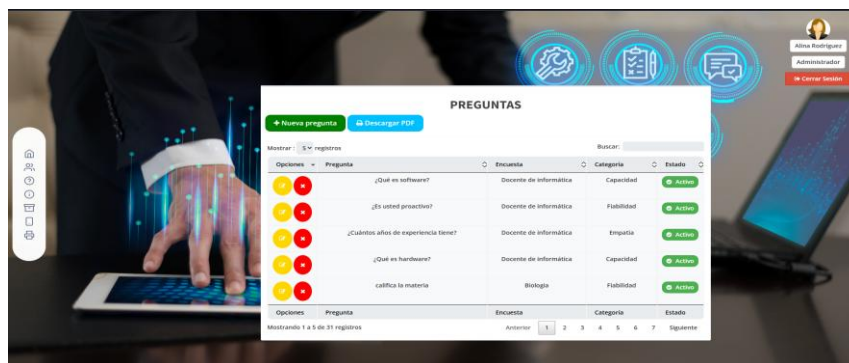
Alina Rodriguez

Administrador

Cerrar Sesión

PREGUNTAS

+ Nueva pregunta

Descargar PDF

Mostrar : 5 registros

Buscar:

| Opciones | Pregunta | Encuesta | Categoría | Estado |
|---|---|---|---|---|
| | ¿Qué es software? | Docente de informática | Capacidad | Activo |
| | ¿Es usted proactivo? | Docente de informática | Fiabilidad | Activo |
| | ¿Cuántos años de experiencia tiene? | Docente de informática | Empatía | Activo |
| | ¿Qué es hardware? | Docente de informática | Capacidad | Activo |
| | califica la materia | Biologia | Fiabilidad | Activo |
| Opciones | Pregunta | Encuesta | Categoría | Estado |

Mostrando 1 a 5 de 31 registros

Anterior 1 2 3 4 5 6 7 Siguiente